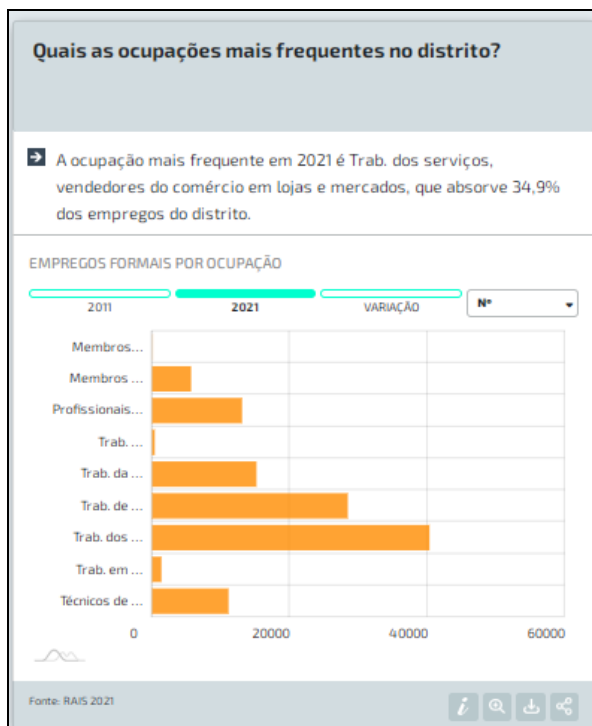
Quais as ocupações mais frequentes no distrito?

A ocupação mais frequente em 2021 é Trab. dos serviços, vendedores do comércio em lojas e mercados, que absorve 34,9% dos empregos do distrito.

EMPREGOS FORMAIS POR OCUPAÇÃO

2011
2021
VARIAÇÃO
Nº

Membros...
Membros ...
Profissionais...
Trab. ...
Trab. da ...
Trab. de ...
Trab. dos ...
Trab. em ...
Técnicos de ...

0
20000
40000
60000

Fonte: RAIS 2021